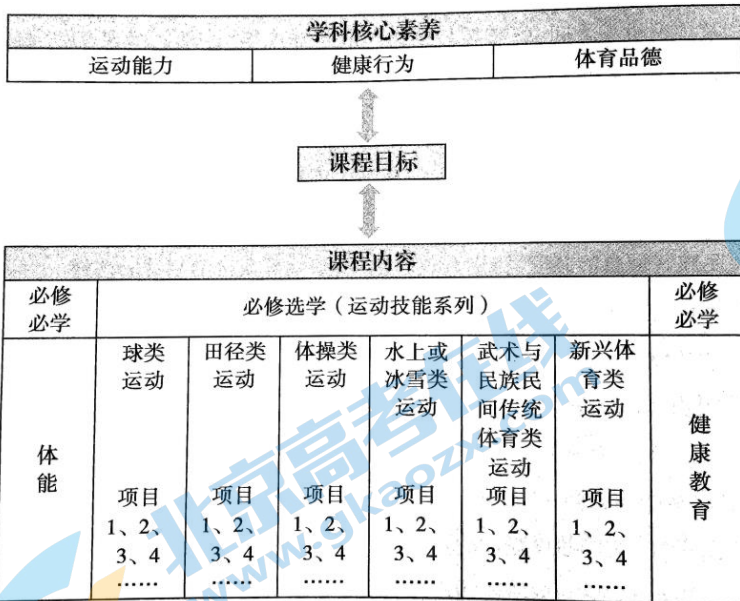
学科核心素养

| 运动能力 | 健康行为 | 体育品德 |
|---|---|---|

课程目标

课程内容

| 必修必学 | 必修选学（运动技能系列） | | | | | | 必修必学 |
|---|---|---|---|---|---|---|---|
| 体能 | 球类运动 项目 1、2、3、4 …… | 田径类运动 项目 1、2、3、4 …… | 体操类运动 项目 1、2、3、4 …… | 水上或冰雪类运动 项目 1、2、3、4 …… | 武术与民族民间传统体育类运动 项目 1、2、3、4 …… | 新兴体育类运动 项目 1、2、3、4 …… | 健康教育 |

北京高考在线 www.gkaozx.com